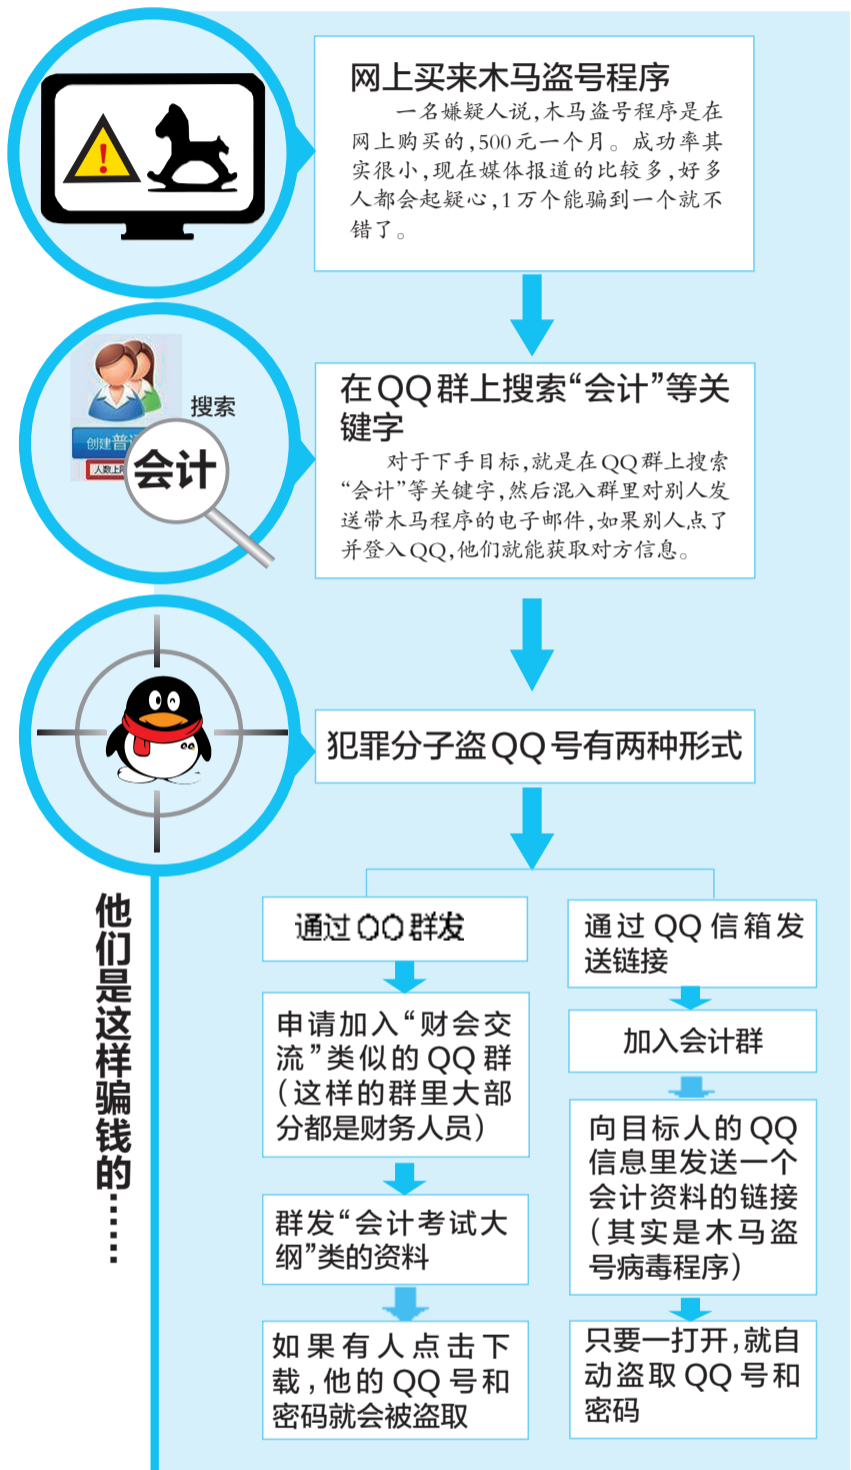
网上买来木马盗号程序

一名嫌疑人说，木马盗号程序是在网上购买的，500元一个月。成功率其实很小，现在媒体报道的比较多，好多人都会起疑心，1万个能骗到一个就不错了。

搜索

创建普通

人数上限

会计

在QQ群上搜索“会计”等关键字

对于下手目标，就是在QQ群上搜索“会计”等关键字，然后混入群里对别人发送带木马程序的电子邮件，如果别人点了并登入QQ，他们就能获取对方信息。

犯罪分子盗QQ号有两种形式

他们是这样骗钱的……

通过QQ群发

申请加入“财会交流”类似的QQ群（这样的群里大部分都是财务人员）

群发“会计考试大纲”类的资料

如果有人点击下载，他的QQ号和密码就会被盗取

通过QQ信箱发送链接

加入会计群

向目标人的QQ信息里发送一个会计资料的链接（其实是木马盗号病毒程序）

只要一打开，就自动盗取QQ号和密码